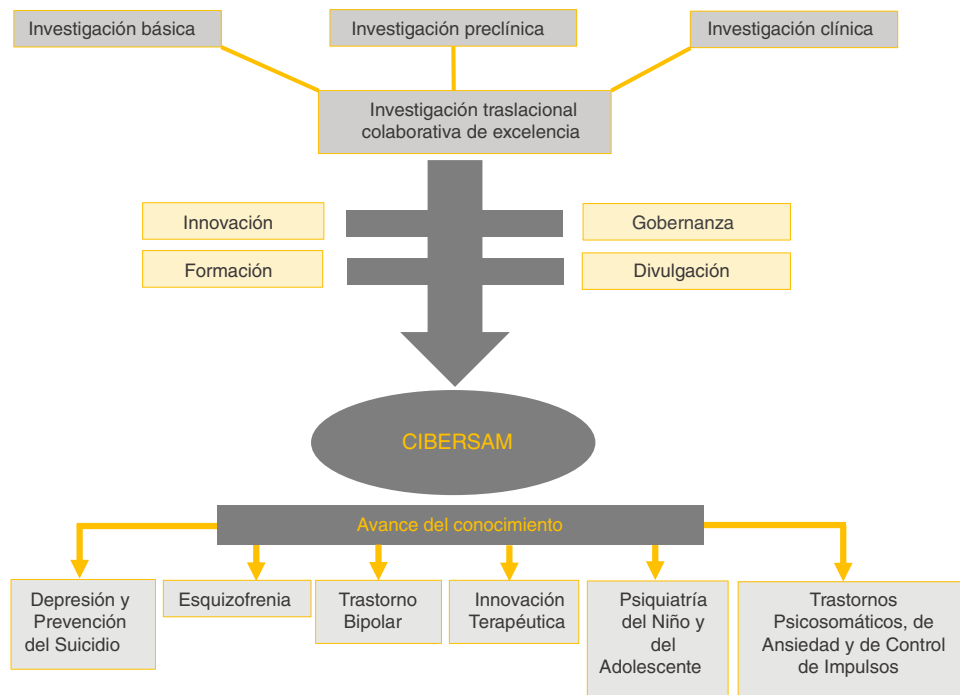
Investigación básica

Investigación preclínica

Investigación clínica

Investigación traslacional colaborativa de excelencia

Innovación

Gobernanza

Formación

Divulgación

CIBERSAM

Avance del conocimiento

Depresión y Prevención del Suicidio

Esquizofrenia

Trastorno Bipolar

Innovación Terapéutica

Psiquiatría del Niño y del Adolescente

Trastornos Psicosomáticos, de Ansiedad y de Control de Impulsos